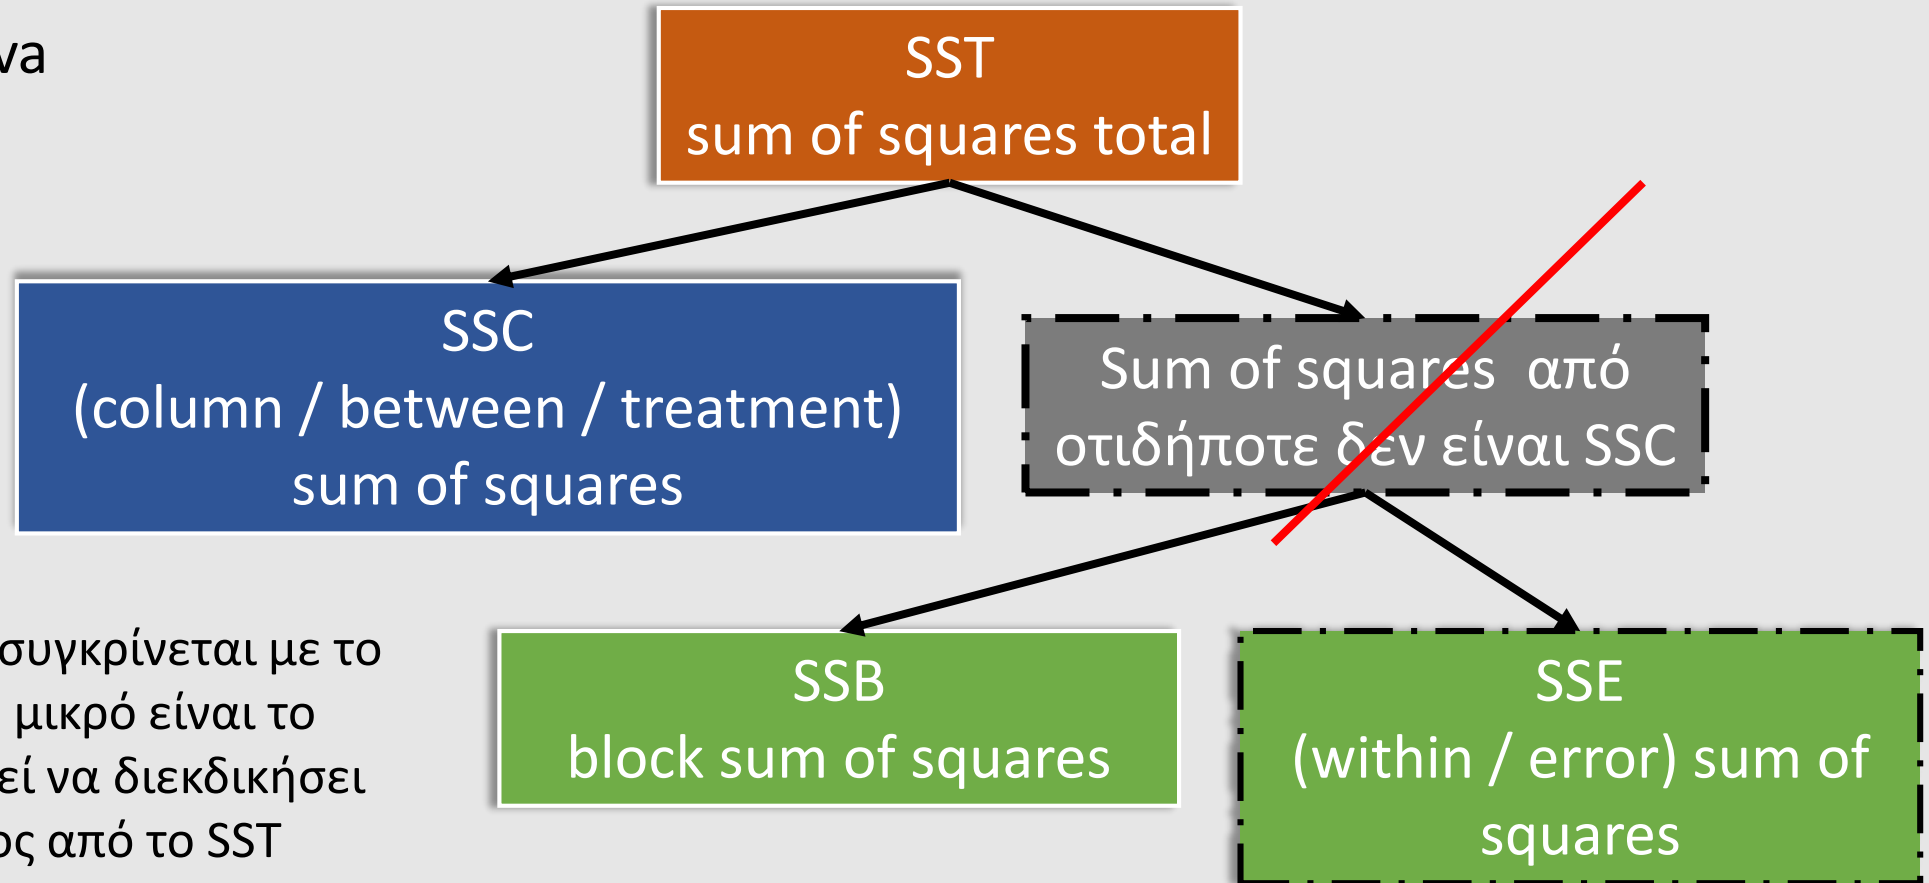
να

SST
sum of squares total

SSC
(column / between / treatment)
sum of squares

Sum of squares από οτιδήποτε δεν είναι SSC

συγκρίνεται με το μικρό είναι το εί να διεκδικήσει ος από το SST

SSB
block sum of squares

SSE
(within / error) sum of squares